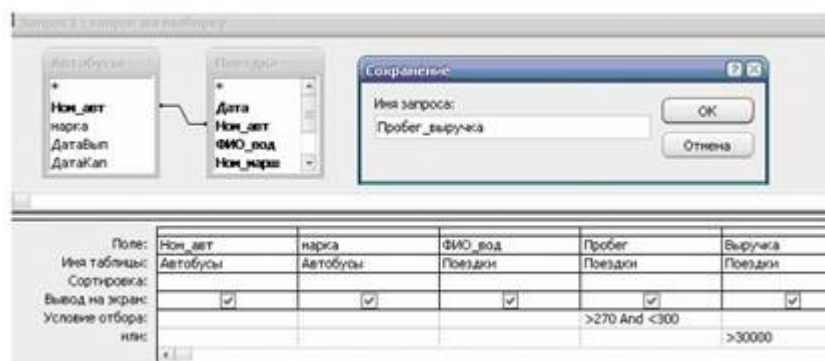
Запрос1 : запрос на выборку

Автобусы
*
Ном_авт
марка
ДатаВып
ДатаКап

Поездки
*
Дата
Ном_авт
ФИО_вод
Ном_марш

Сохранение
Имя запроса:
Пробег_выручка
OK
Отмена

| Поле: | Ном_авт | марка | ФИО_вод | Пробег | Выручка |
|---|---|---|---|---|---|
| Имя таблицы: | Автобусы | Автобусы | Поездки | Поездки | Поездки |
| Сортировка: | | | | | |
| Вывод на экран: | ☑ | ☑ | ☑ | ☑ | ☑ |
| Условие отбора: | | | | >270 And <300 | |
| или: | | | | | >30000 |